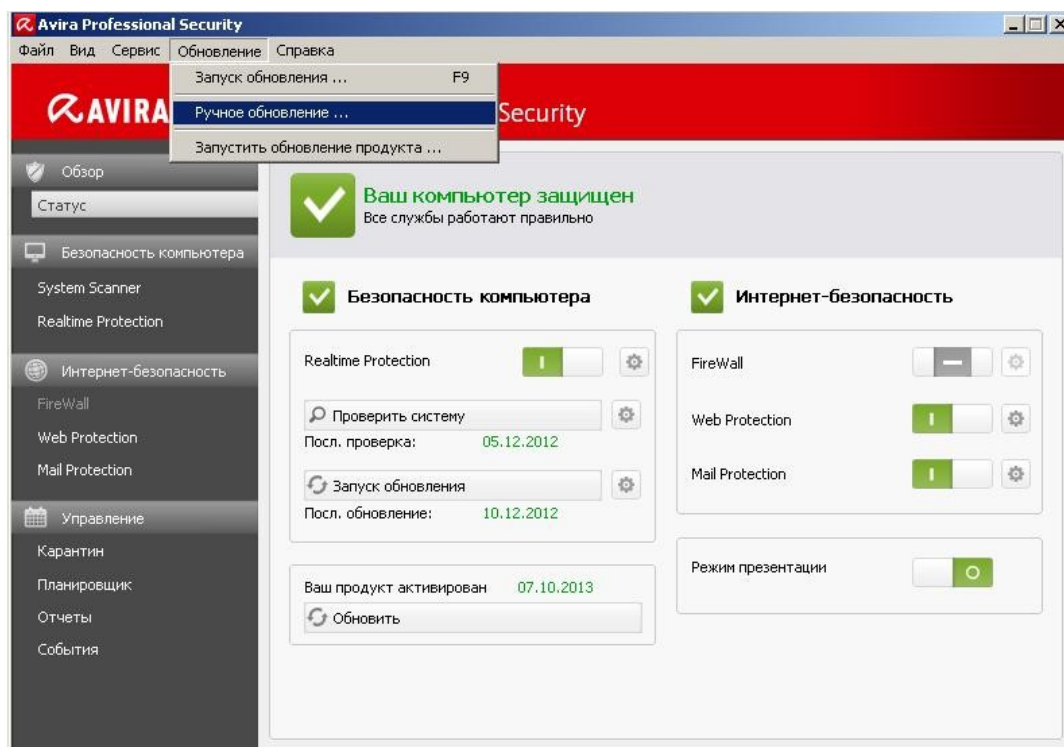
Avira Professional Security

Файл Вид Сервис Обновление Справка

Запуск обновления ... F9

Ручное обновление ...

Запустить обновление продукта ...

AVIRA

Security

Обзор

Статус

Безопасность компьютера

System Scanner

Realtime Protection

Интернет-безопасность

FireWall

Web Protection

Mail Protection

Управление

Карантин

Планировщик

Отчеты

События

Ваш компьютер защищен
Все службы работают правильно

Безопасность компьютера

Realtime Protection

Проверить систему

Посл. проверка: 05.12.2012

Запуск обновления

Посл. обновление: 10.12.2012

Ваш продукт активирован 07.10.2013

Обновить

Интернет-безопасность

FireWall

Web Protection

Mail Protection

Режим презентации